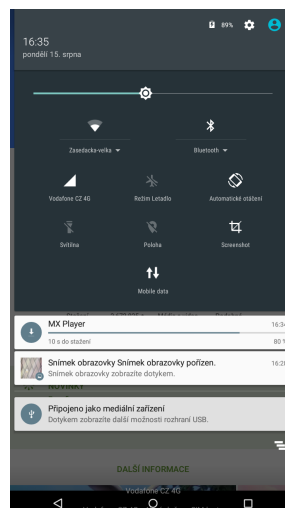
89%

16:35
pondělí 15. srpna

Zasedacka-velka
Bluetooth

Vodafone CZ 4G
Režim Letadlo
Automatické otáčení

Svítilna
Poloha
Screenshot

Mobile data

MX Player
16:34
10 s do stažení
80 %

Snímek obrazovky Snímek obrazovky pořízen.
16:29
Snímek obrazovky zobrazíte dotykem.

NOVINKY

Připojeno jako mediální zařízení
Dotykem zobrazíte další možnosti rozhraní USB.

DALŠÍ INFORMACE

Vodafone CZ 4G